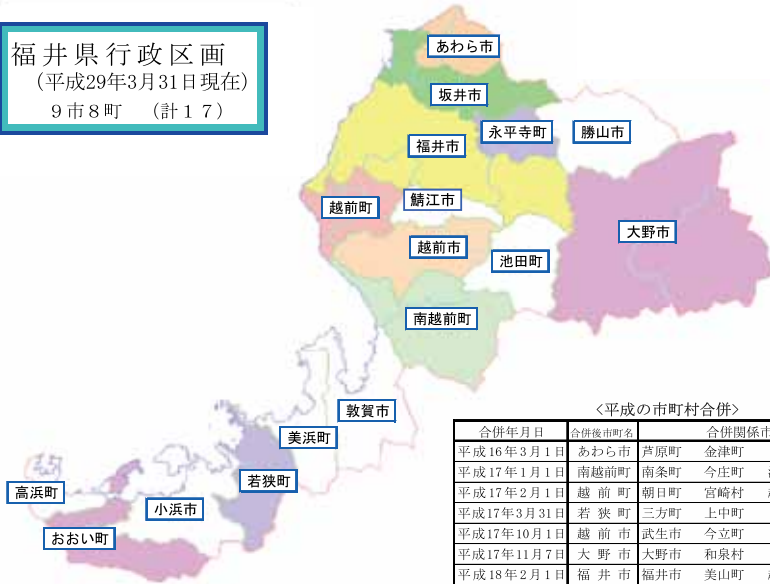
福井県行政区画
（平成29年3月31日現在）
9市8町　（計１７）

あわら市
坂井市
永平寺町
勝山市
福井市
越前町
鯖江市
大野市
越前市
池田町
南越前町
敦賀市
美浜町
若狭町
高浜町
小浜市
おおい町

〈平成の市町村合併〉

| 合併年月日 | 合併後市町名 | 合併関係市 |
|---|---|---|
| 平成16年3月1日 | あわら市 | 芦原町　金津町 |
| 平成17年1月1日 | 南越前町 | 南条町　今庄町 |
| 平成17年2月1日 | 越前町 | 朝日町　宮崎村 |
| 平成17年3月31日 | 若狭町 | 三方町　上中町 |
| 平成17年10月1日 | 越前市 | 武生市　今立町 |
| 平成17年11月7日 | 大野市 | 大野市　和泉村 |
| 平成18年2月1日 | 福井市 | 福井市　美山町 |